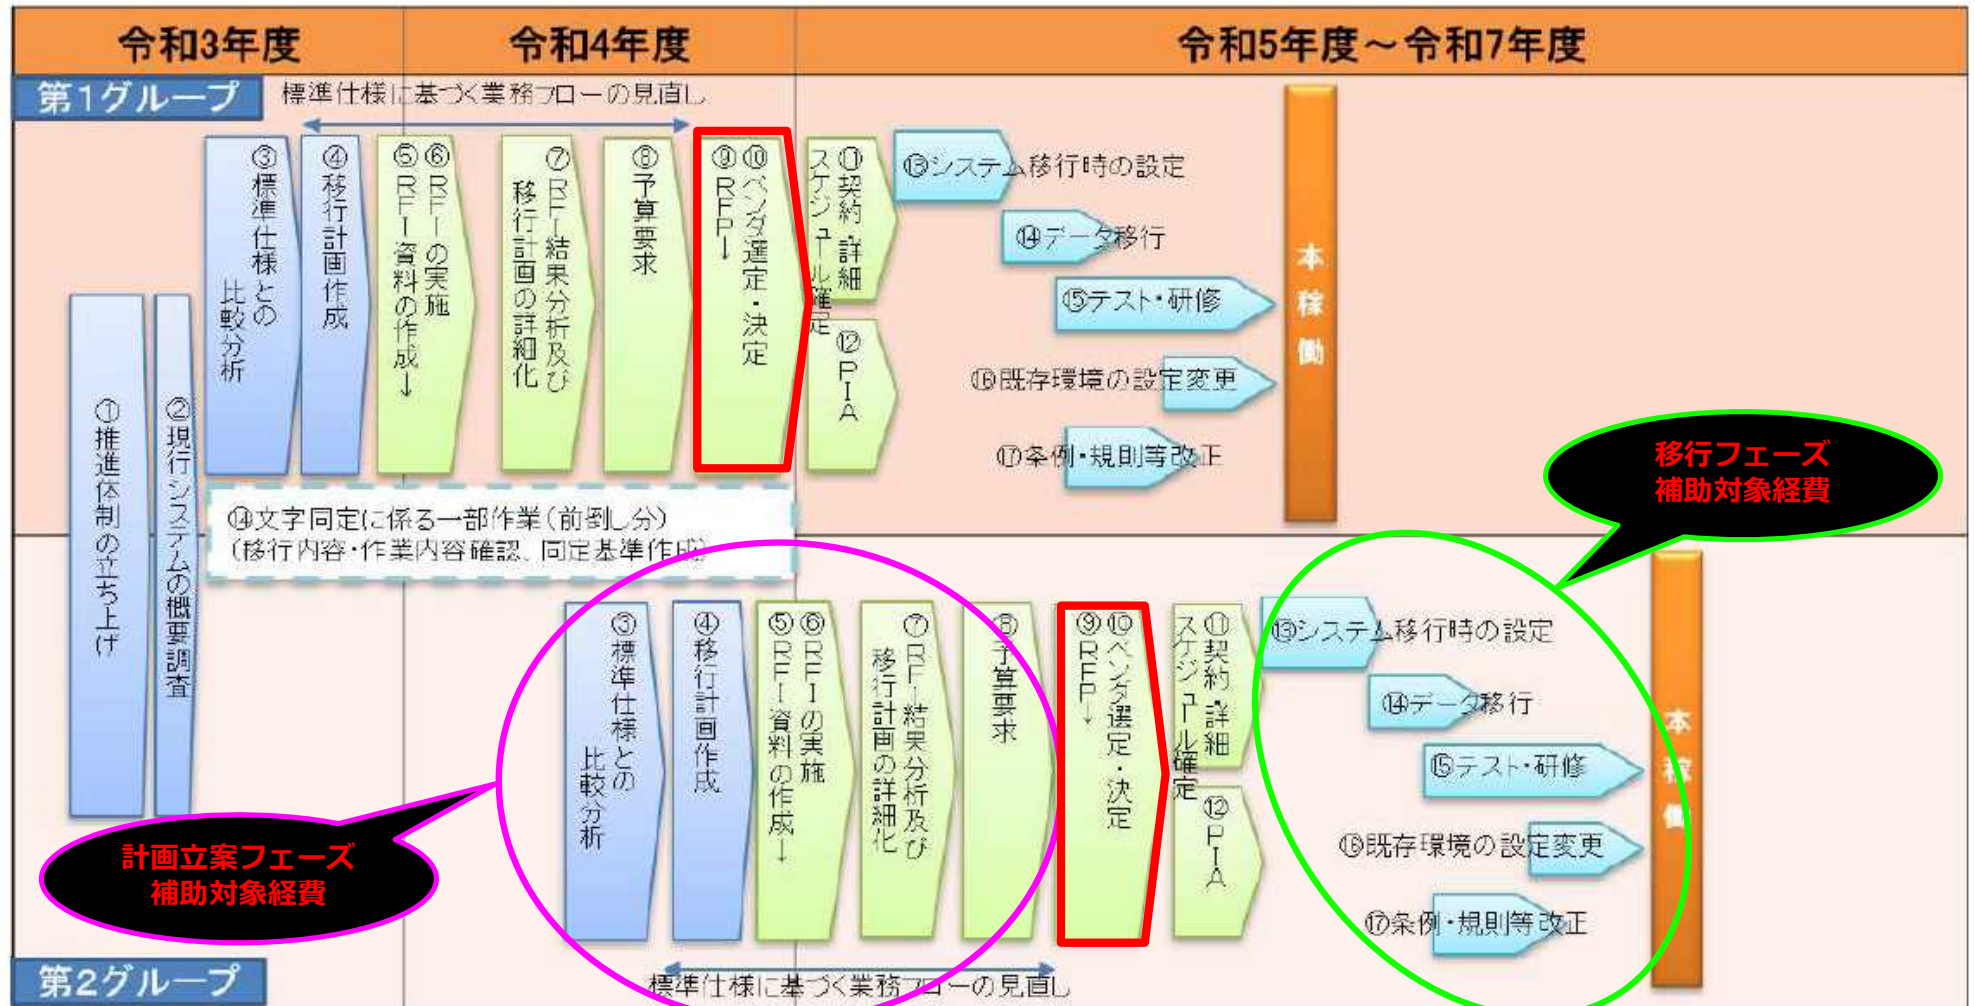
令和3年度

令和4年度

令和5年度～令和7年度

第1グループ

標準仕様に基づく業務フローの見直し

①推進体制の立ち上げ

②現行システムの概要調査

③標準仕様との比較分析

④移行計画作成

⑤RFI資料の作成↓

⑥RFIの実施

⑦RFI結果分析及び移行計画の詳細化

⑧予算要求

⑨RFP↓

⑩ベンダ選定・決定

⑪契約・詳細スケジュール確定

⑫PIA

⑬システム移行時の設定

⑭データ移行

⑮テスト・研修

⑯既存環境の設定変更

⑰条例・規則等改正

本稼働

⑭文字同定に係る一部作業（前倒し分）
（移行内容・作業内容確認、同定基準作成）

移行フェーズ
補助対象経費

③標準仕様との比較分析

④移行計画作成

⑤RFI資料の作成↓

⑥RFIの実施

⑦RFI結果分析及び移行計画の詳細化

⑧予算要求

⑨RFP↓

⑩ベンダ選定・決定

⑪契約・詳細スケジュール確定

⑫PIA

⑬システム移行時の設定

⑭データ移行

⑮テスト・研修

⑯既存環境の設定変更

⑰条例・規則等改正

本稼働

計画立案フェーズ
補助対象経費

第2グループ

標準仕様に基づく業務フローの見直し